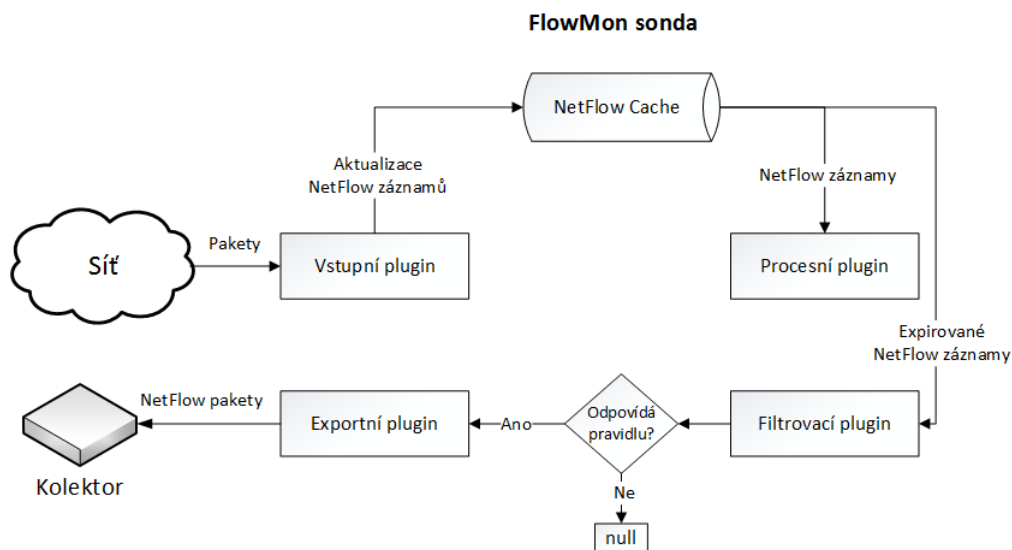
FlowMon sonda

NetFlow Cache

Aktualizace NetFlow záznamů

NetFlow záznamy

Pakety

Síť

Vstupní plugin

Procesní plugin

Expirované NetFlow záznamy

NetFlow pakety

Exportní plugin

Ano

Odpovídá pravidlu?

Filtrovací plugin

Kolektor

Ne

null